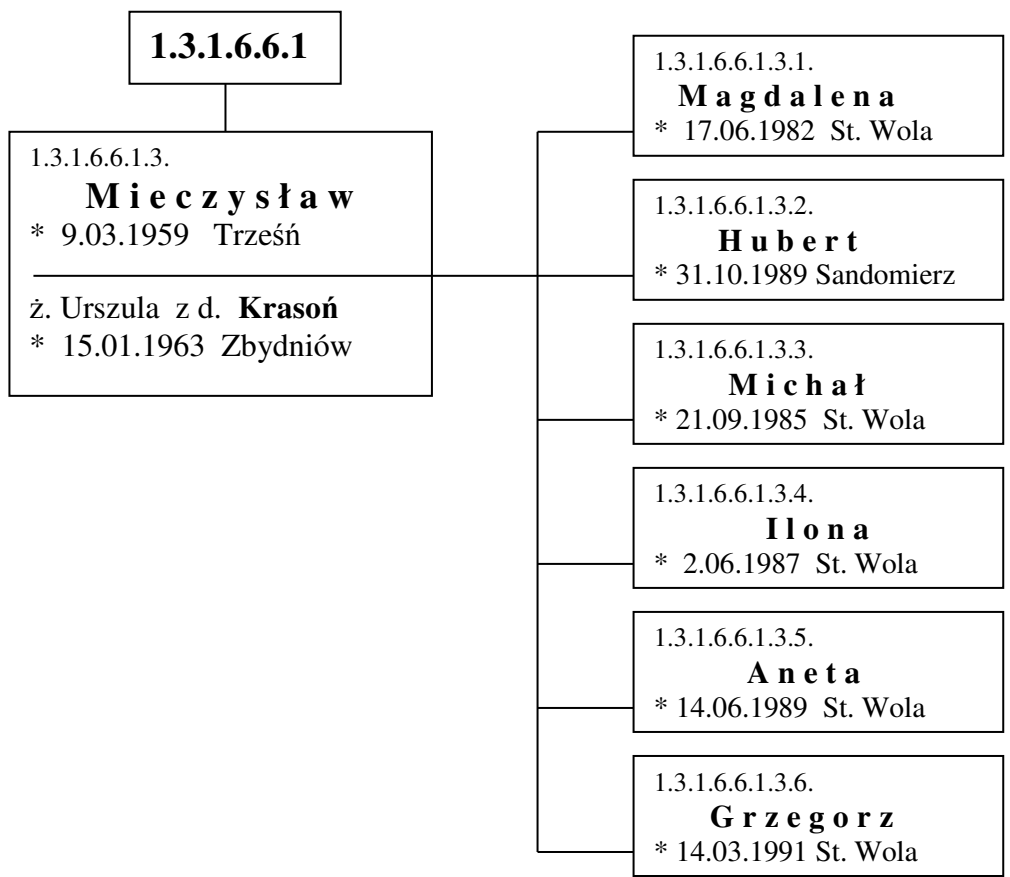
1.3.1.6.6.1

1.3.1.6.6.1.3.
M i e c z y s ł a w
* 9.03.1959 Trześń

ż. Urszula z d. **Krasoń**
* 15.01.1963 Zbydniów

1.3.1.6.6.1.3.1.
M a g d a l e n a
* 17.06.1982 St. Wola

1.3.1.6.6.1.3.2.
H u b e r t
* 31.10.1989 Sandomierz

1.3.1.6.6.1.3.3.
M i c h a ł
* 21.09.1985 St. Wola

1.3.1.6.6.1.3.4.
I l o n a
* 2.06.1987 St. Wola

1.3.1.6.6.1.3.5.
A n e t a
* 14.06.1989 St. Wola

1.3.1.6.6.1.3.6.
G r z e g o r z
* 14.03.1991 St. Wola